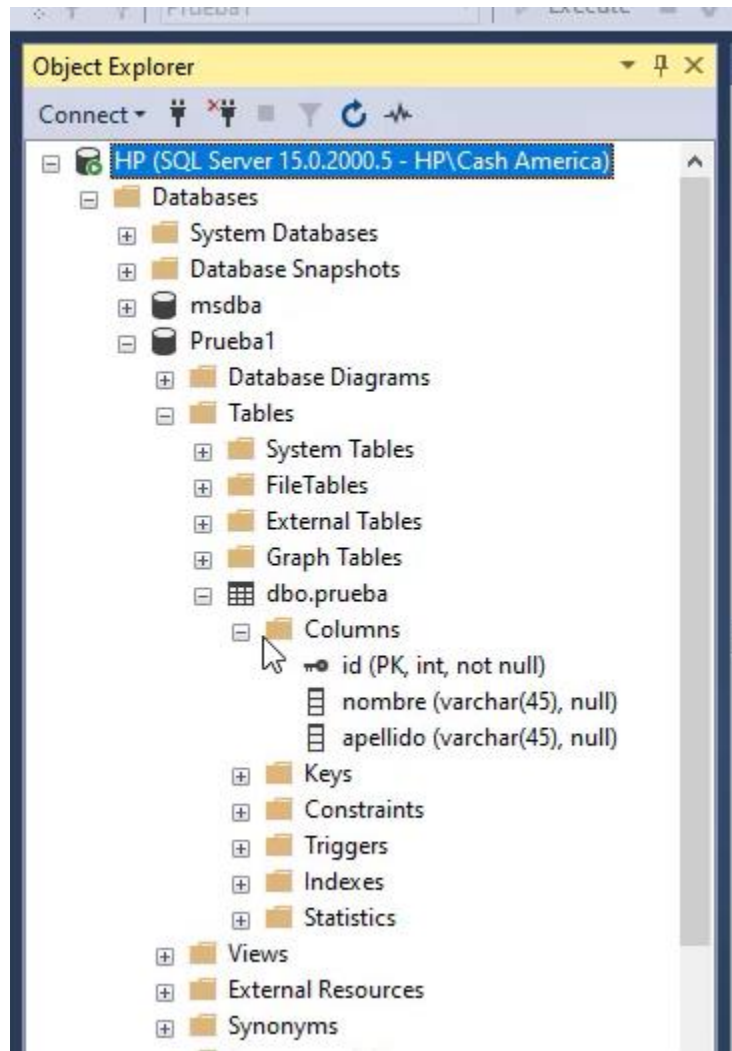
Prueba1 Execute

Object Explorer

Connect

HP (SQL Server 15.0.2000.5 - HP\Cash America)
Databases
System Databases
Database Snapshots
msdba
Prueba1
Database Diagrams
Tables
System Tables
FileTables
External Tables
Graph Tables
dbo.prueba
Columns
id (PK, int, not null)
nombre (varchar(45), null)
apellido (varchar(45), null)
Keys
Constraints
Triggers
Indexes
Statistics
Views
External Resources
Synonyms